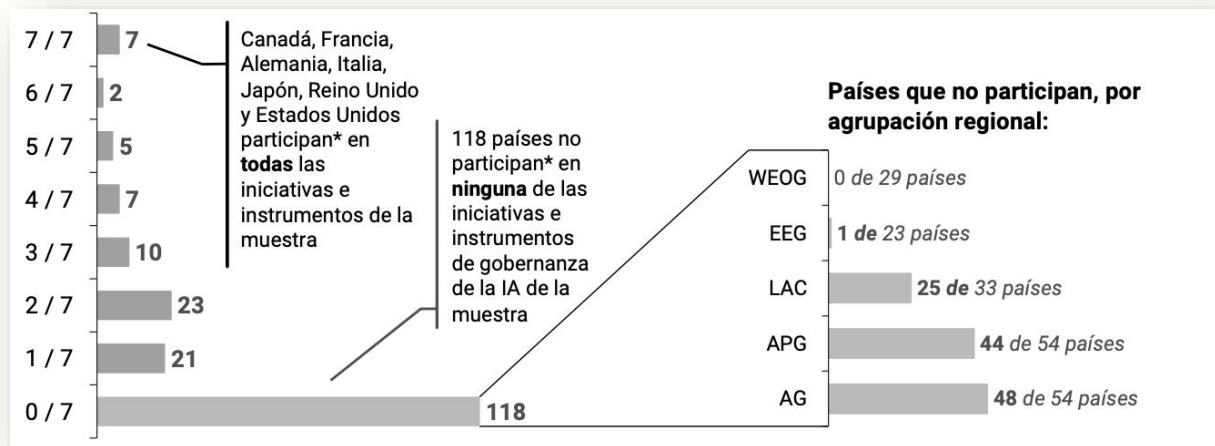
| | |
|---|---|
| 7 / 7 | 7 |
| 6 / 7 | 2 |
| 5 / 7 | 5 |
| 4 / 7 | 7 |
| 3 / 7 | 10 |
| 2 / 7 | 23 |
| 1 / 7 | 21 |
| 0 / 7 | 118 |

Canadá, Francia, Alemania, Italia, Japón, Reino Unido y Estados Unidos participan* en **todas** las iniciativas e instrumentos de la muestra

118 países no participan* en **ninguna** de las iniciativas e instrumentos de gobernanza de la IA de la muestra

**Países que no participan, por agrupación regional:**

| | |
|---|---|
| WEOG | 0 de 29 países |
| EEG | **1 de** 23 países |
| LAC | **25 de** 33 países |
| APG | **44** de 54 países |
| AG | **48** de 54 países |